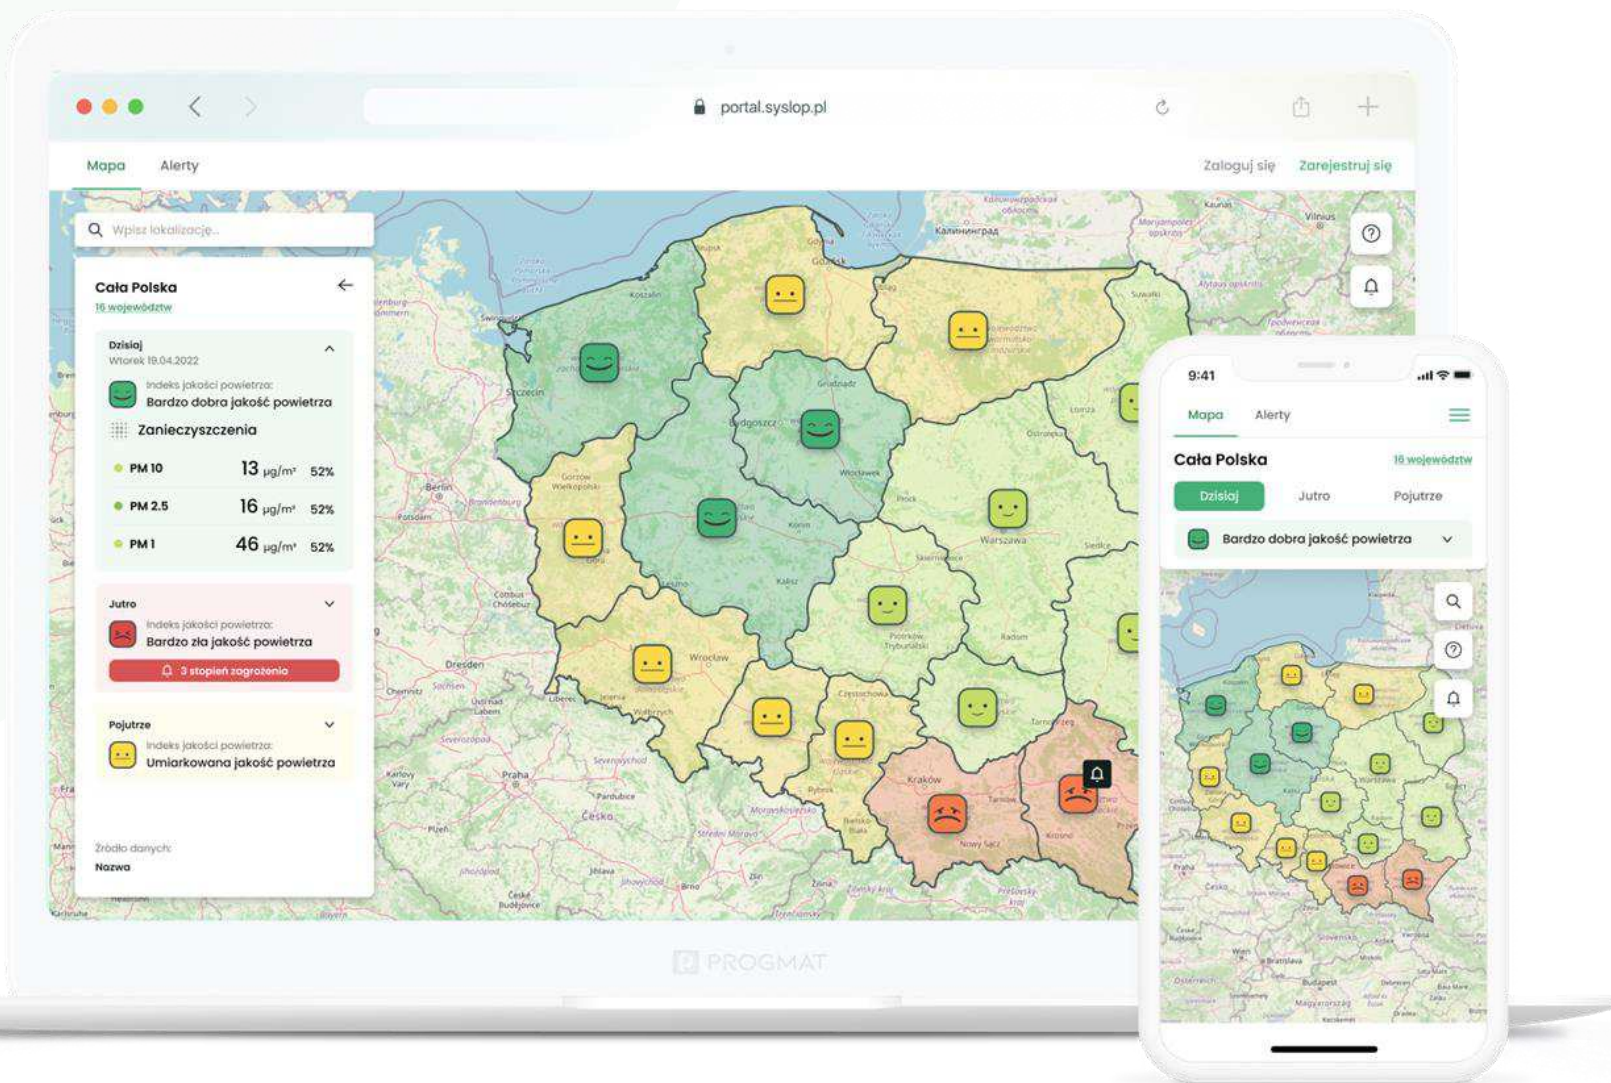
portal.syslop.pl

Mapa
Alerty
Zaloguj się
Zarejestruj się

Wpisz lokalizację...

Cała Polska
16 województw

Dzisiaj
Wtorek 19.04.2022
Indeks jakości powietrza:
Bardzo dobra jakość powietrza
Zanieczyszczenia

| | | |
|---|---|---|
| PM 10 | 13 $\mu g/m^3$ | 52% |
| PM 2.5 | 16 $\mu g/m^3$ | 52% |
| PM 1 | 46 $\mu g/m^3$ | 52% |

Jutro
Indeks jakości powietrza:
Bardzo zła jakość powietrza
3 stopień zagrożenia

Pojutrze
Indeks jakości powietrza:
Umiarkowana jakość powietrza

Źródło danych:
Nazwa

Gdańsk
Szczecin
Bydgoszcz
Warszawa
Wrocław
Kraków
Berlin
Dresden
Praha
Vilnius
Калининград
Nowy Sącz

PROGMAT

9:41
Mapa
Alerty
Cała Polska
16 województw
Dzisiaj
Jutro
Pojutrze
Bardzo dobra jakość powietrza